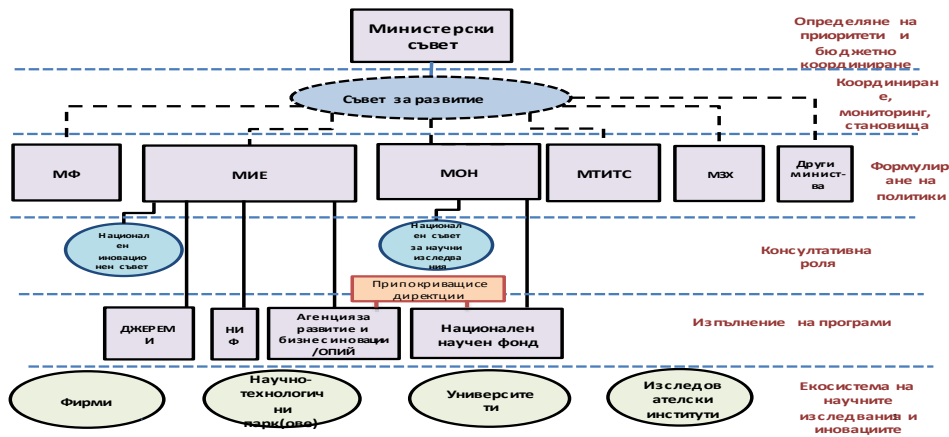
Министерски съвет

Определяне на приоритети и бюджетно координиране

Съвет за развитие

Координиране, мониторинг, становища

МФ

МИЕ

МОН

МТИТС

МЗХ

Други министерства

Формулиране на политики

Национален иновационен съвет

Национален съвет за научни изследвания

Консултативна роля

Припокриващисе директции

ДЖЕРЕМИ

НИФ

Агенцияза развитие и бизнес иновации /ОПИЙ

Национален научен фонд

Изпълнение на програми

Фирми

Научно-технологични парк(ове)

Университети

Изследователски институти

Екосистема на научните изследвания и иновациите